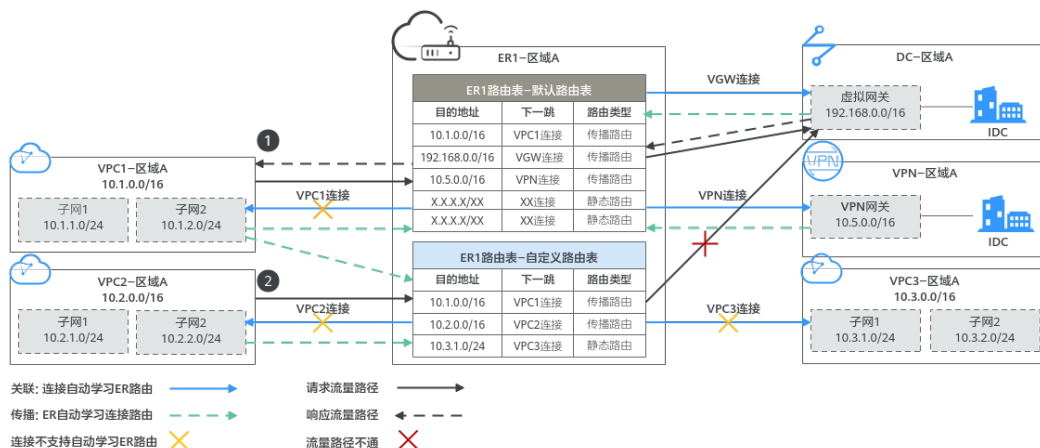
ER1-区域A

ER1路由表-默认路由表

| 目的地址 | 下一跳 | 路由类型 |
|---|---|---|
| 10.1.0.0/16 | VPC1连接 | 传播路由 |
| 192.168.0.0/16 | VGW连接 | 传播路由 |
| 10.5.0.0/16 | VPN连接 | 传播路由 |
| X.X.X.X/XX | XX连接 | 静态路由 |
| X.X.X.X/XX | XX连接 | 静态路由 |

ER1路由表-自定义路由表

| 目的地址 | 下一跳 | 路由类型 |
|---|---|---|
| 10.1.0.0/16 | VPC1连接 | 传播路由 |
| 10.2.0.0/16 | VPC2连接 | 传播路由 |
| 10.3.1.0/24 | VPC3连接 | 静态路由 |

1

VPC1-区域A
10.1.0.0/16
子网1
10.1.1.0/24
子网2
10.1.2.0/24

VPC1连接

2

VPC2-区域A
10.2.0.0/16
子网1
10.2.1.0/24
子网2
10.2.2.0/24

VPC2连接

VGW连接

DC-区域A
虚拟网关
192.168.0.0/16
IDC

VPN

VPN-区域A
VPN连接
VPN网关
10.5.0.0/16
IDC

VPC3连接

VPC3-区域A
10.3.0.0/16
子网1
10.3.1.0/24
子网2
10.3.2.0/24

关联：连接自动学习ER路由
传播：ER自动学习连接路由
连接不支持自动学习ER路由
请求流量路径
响应流量路径
流量路径不通